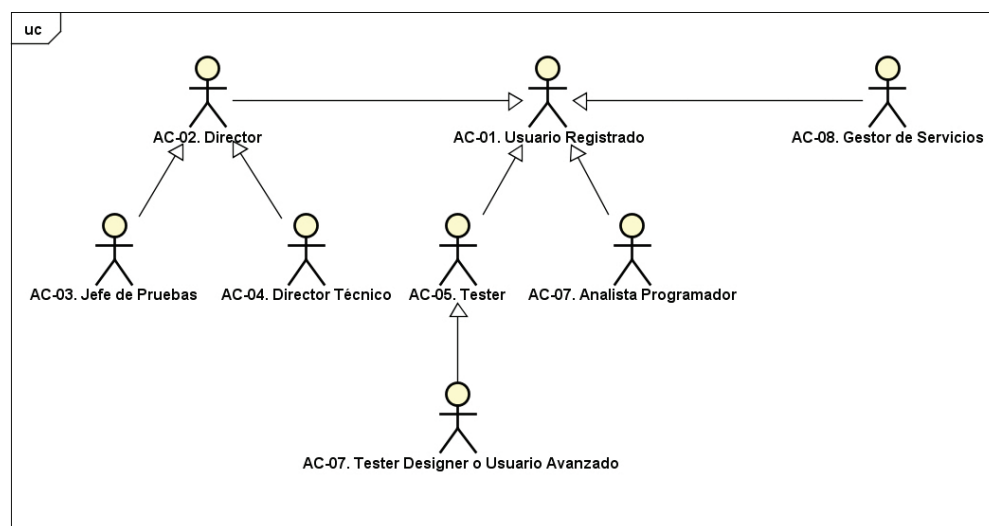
uc

AC-02. Director

AC-01. Usuario Registrado

AC-08. Gestor de Servicios

AC-03. Jefe de Pruebas

AC-04. Director Técnico

AC-05. Tester

AC-07. Analista Programador

AC-07. Tester Designer o Usuario Avanzado